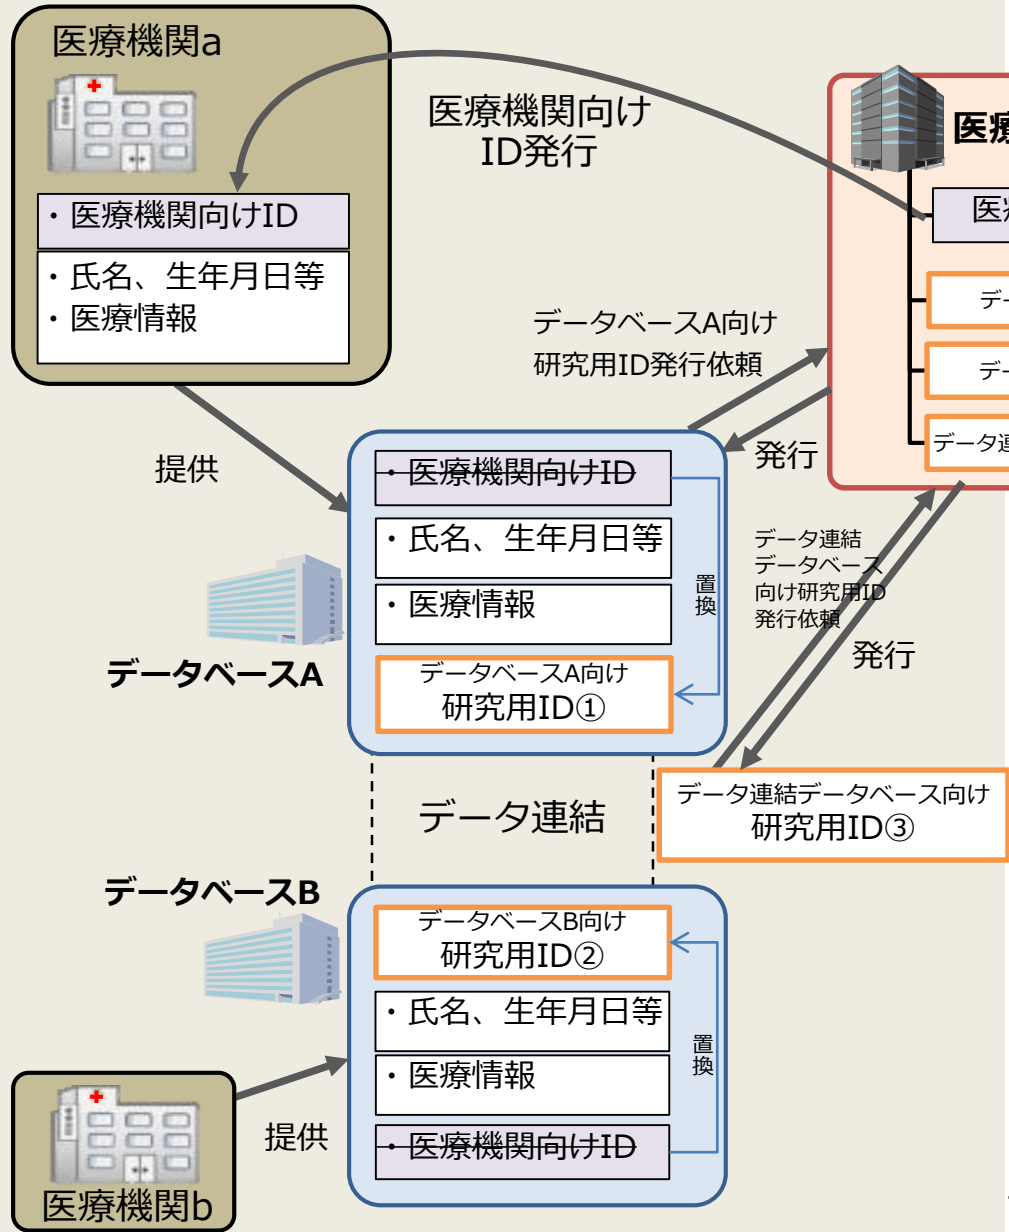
医療機関a

・医療機関向けID

・氏名、生年月日等
・医療情報

医療機関向け
ID発行

医療

医療

データ

データ

データ連

データベースA向け
研究用ID発行依頼

発行

提供

・医療機関向けID

・氏名、生年月日等

・医療情報

置換

データベースA向け
研究用ID①

データベースA

データ連結
データベース
向け研究用ID
発行依頼

発行

データ連結

データ連結データベース向け
研究用ID③

データベースB

データベースB向け
研究用ID②

・氏名、生年月日等

・医療情報

・医療機関向けID

置換

提供

医療機関b